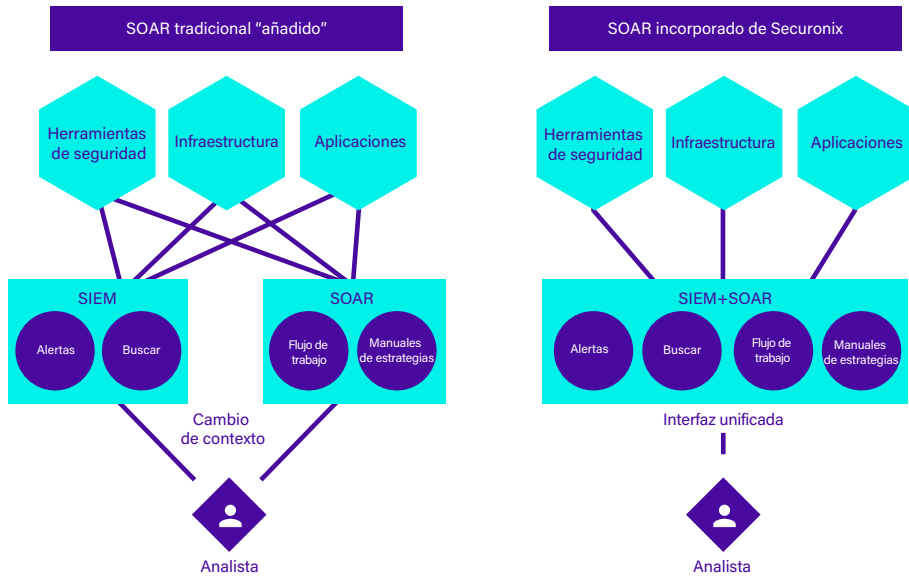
SOAR tradicional “añadido”

Herramientas de seguridad

Infraestructura

Aplicaciones

SIEM

Alertas

Buscar

SOAR

Flujo de trabajo

Manuales de estrategias

Cambio de contexto

Analista

SOAR incorporado de Securonix

Herramientas de seguridad

Infraestructura

Aplicaciones

SIEM+SOAR

Alertas

Buscar

Flujo de trabajo

Manuales de estrategias

Interfaz unificada

Analista